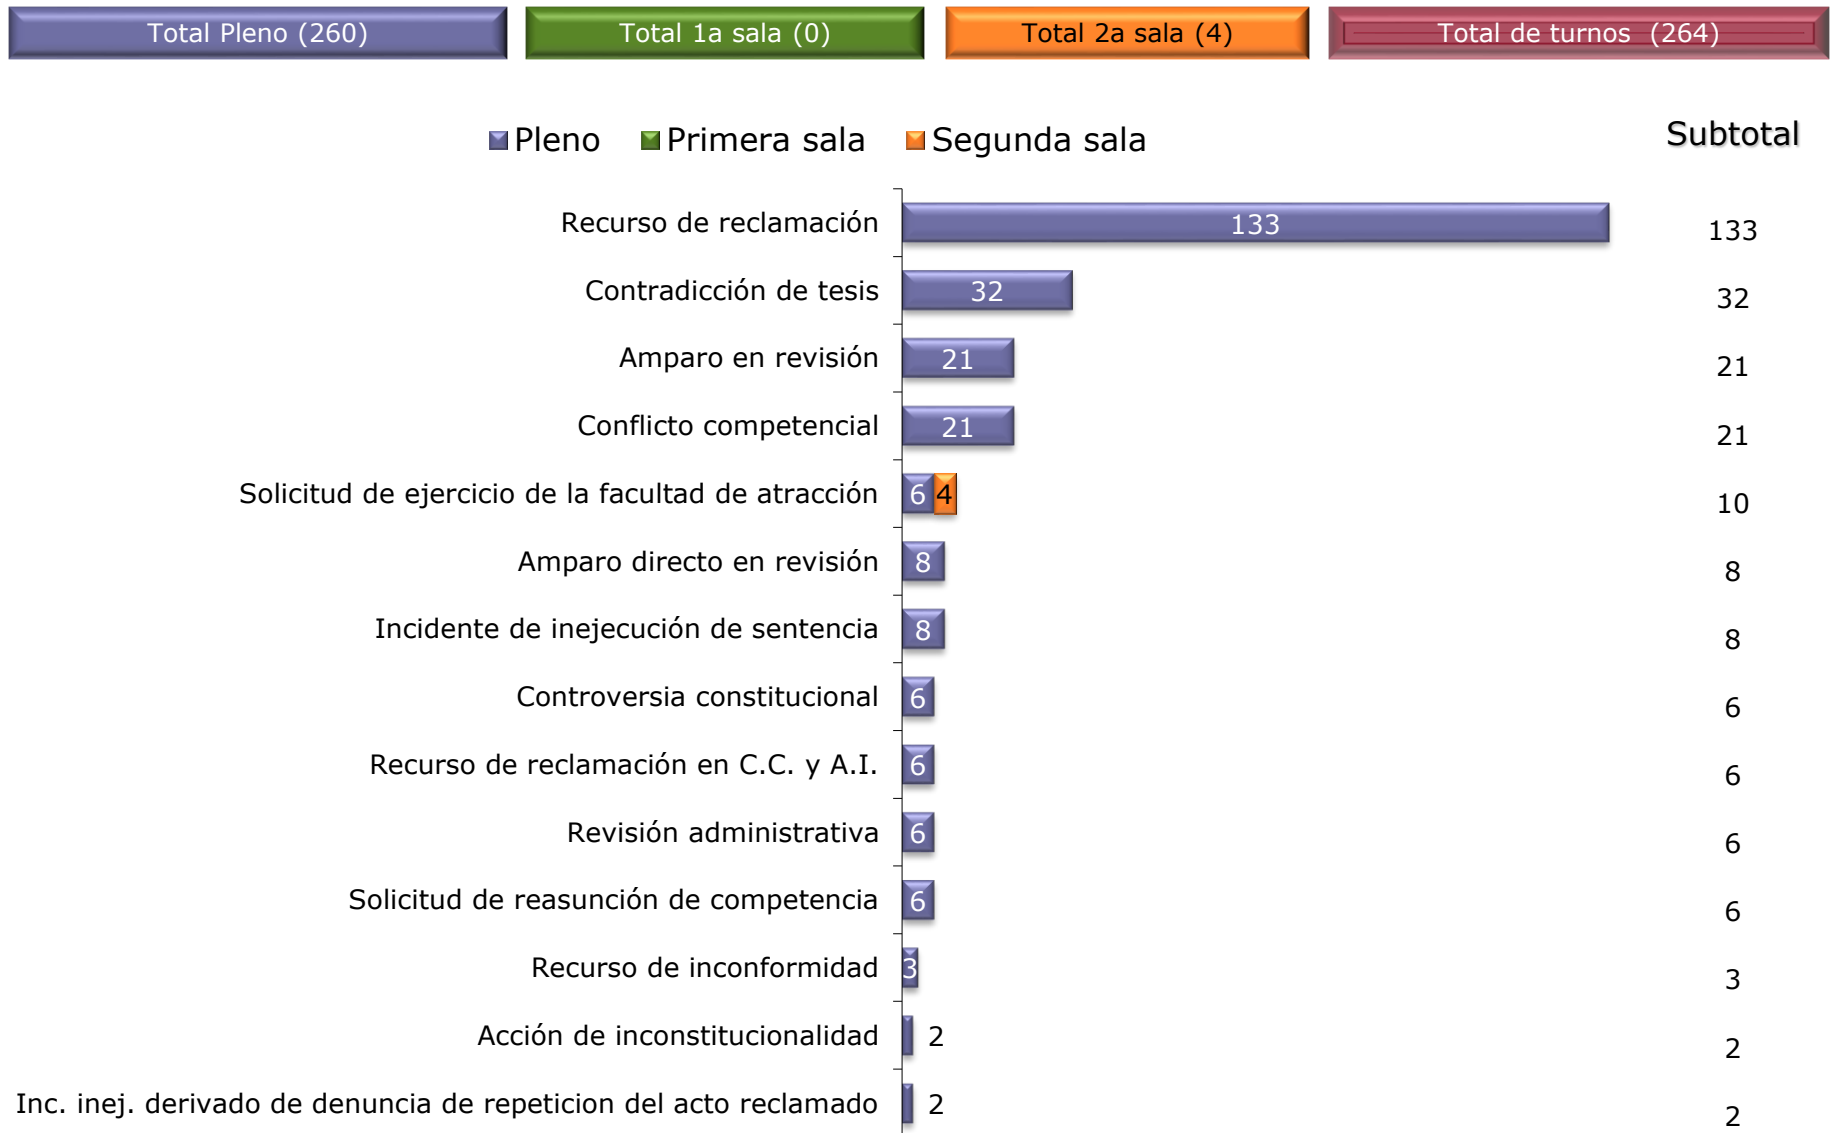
Total Pleno (260)
Total 1a sala (0)
Total 2a sala (4)
Total de turnos (264)

Pleno Primera sala Segunda sala

Subtotal

| | Pleno | Segunda sala | Subtotal |
|---|---|---|---|
| Recurso de reclamación | 133 | | 133 |
| Contradicción de tesis | 32 | | 32 |
| Amparo en revisión | 21 | | 21 |
| Conflicto competencial | 21 | | 21 |
| Solicitud de ejercicio de la facultad de atracción | 6 | 4 | 10 |
| Amparo directo en revisión | 8 | | 8 |
| Incidente de inejecución de sentencia | 8 | | 8 |
| Controversia constitucional | 6 | | 6 |
| Recurso de reclamación en C.C. y A.I. | 6 | | 6 |
| Revisión administrativa | 6 | | 6 |
| Solicitud de reasunción de competencia | 6 | | 6 |
| Recurso de inconformidad | 3 | | 3 |
| Acción de inconstitucionalidad | 2 | | 2 |
| Inc. inej. derivado de denuncia de repeticion del acto reclamado | 2 | | 2 |